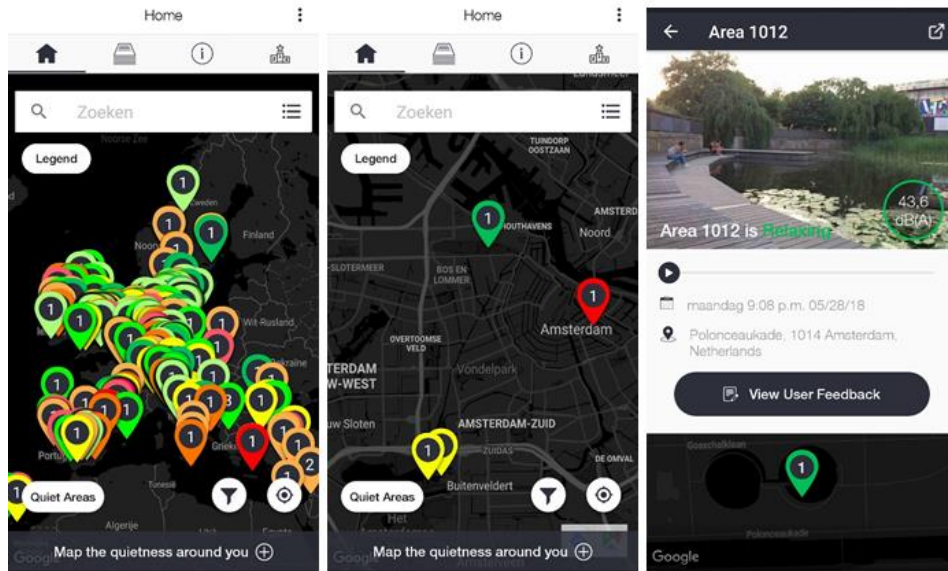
Home

Zoeken

Legend

Noorse Zee

Finland

Noor

Wit-Rusland

Oekraïne

Portug

Griek

Tunesië

Algerije

Quiet Areas

Map the quietness around you

Google

Home

Zoeken

Legend

TUINDORP OOSTZAAN

NOORDHAVENS

AMSTERD

Noord

SLOTERMEER

BOS EN LOMMER

Amsterdam

OVERTOOMSE VELD

TERDAM W-WEST

Vondelpark

uw Sloten

AMSTERDAM-ZUID

ZUIDAS

DE OMVAL

Buitenveldert

Het

Quiet Areas

Map the quietness around you

Google

Area 1012

43,6 dB(A)

Area 1012 is Relaxing

maandag 9:08 p.m. 05/28/18

Polonceaukade, 1014 Amsterdam, Netherlands

View User Feedback

Polonceaukade

Google